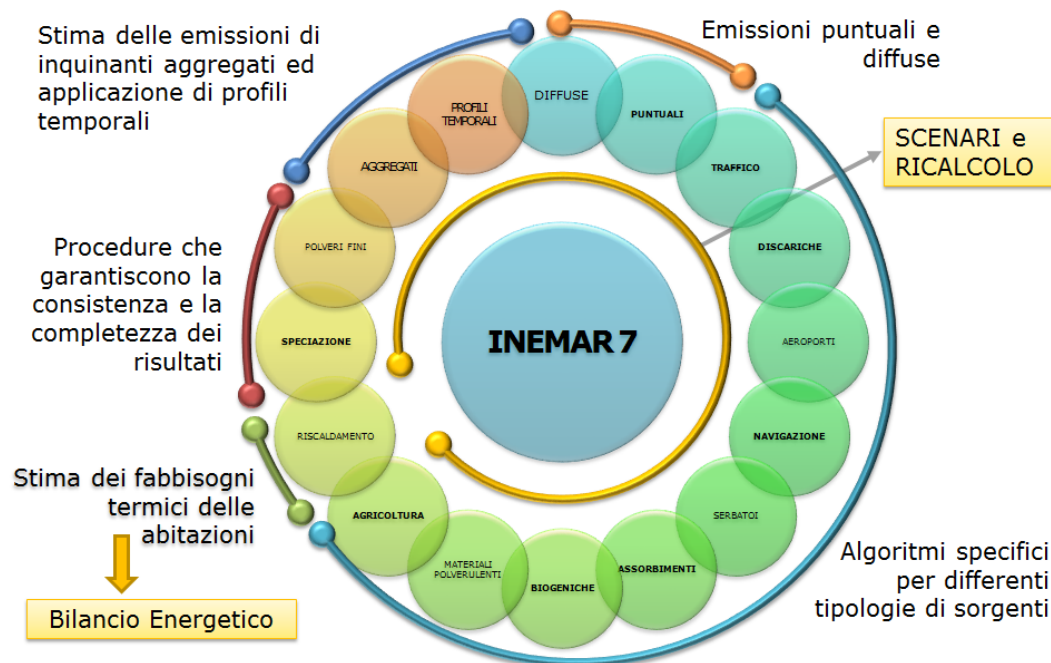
Stima delle emissioni di inquinanti aggregati ed applicazione di profili temporali

Emissioni puntuali e diffuse

SCENARI e RICALCOLO

Procedure che garantiscono la consistenza e la completezza dei risultati

Stima dei fabbisogni termici delle abitazioni

Bilancio Energetico

Algoritmi specifici per differenti tipologie di sorgenti

DIFFUSE

PUNTUALI

TRAFFICO

DISCARICHE

AEROPORTI

NAVIGAZIONE

SERBATOI

ASSORBIMENTI

BIOGENICHE

MATERIALI POLVERULENTI

AGRICOLTURA

RISCALDAMENTO

SPECIAZIONE

POLVERI FINI

AGGREGATI

PROFILI TEMPORALI

INEMAR 7